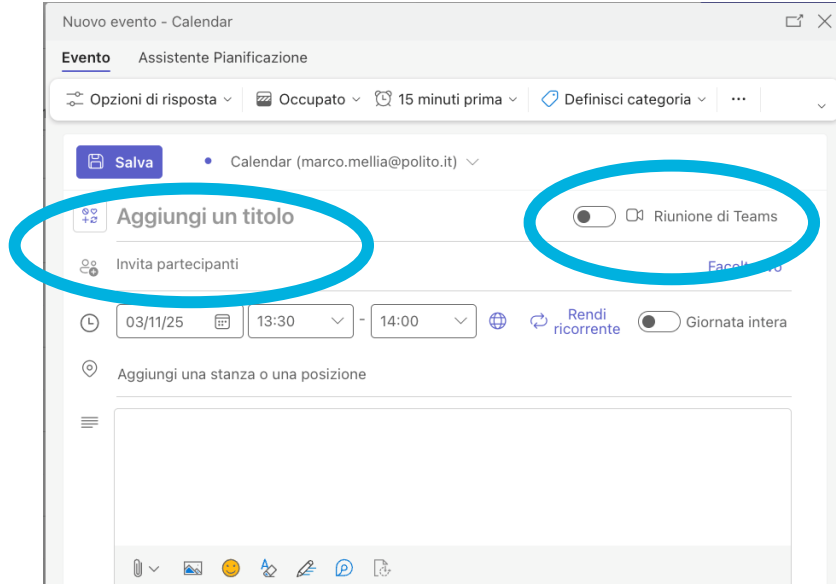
Nuovo evento - Calendar

Evento Assistente Pianificazione

Opzioni di risposta Occupato 15 minuti prima Definisci categoria ···

Salva Calendar (marco.mellia@polito.it)

Aggiungi un titolo

Riunione di Teams

Invita partecipanti

Facolt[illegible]

03/11/25 13:30 - 14:00 Rendi ricorrente Giornata intera

Aggiungi una stanza o una posizione